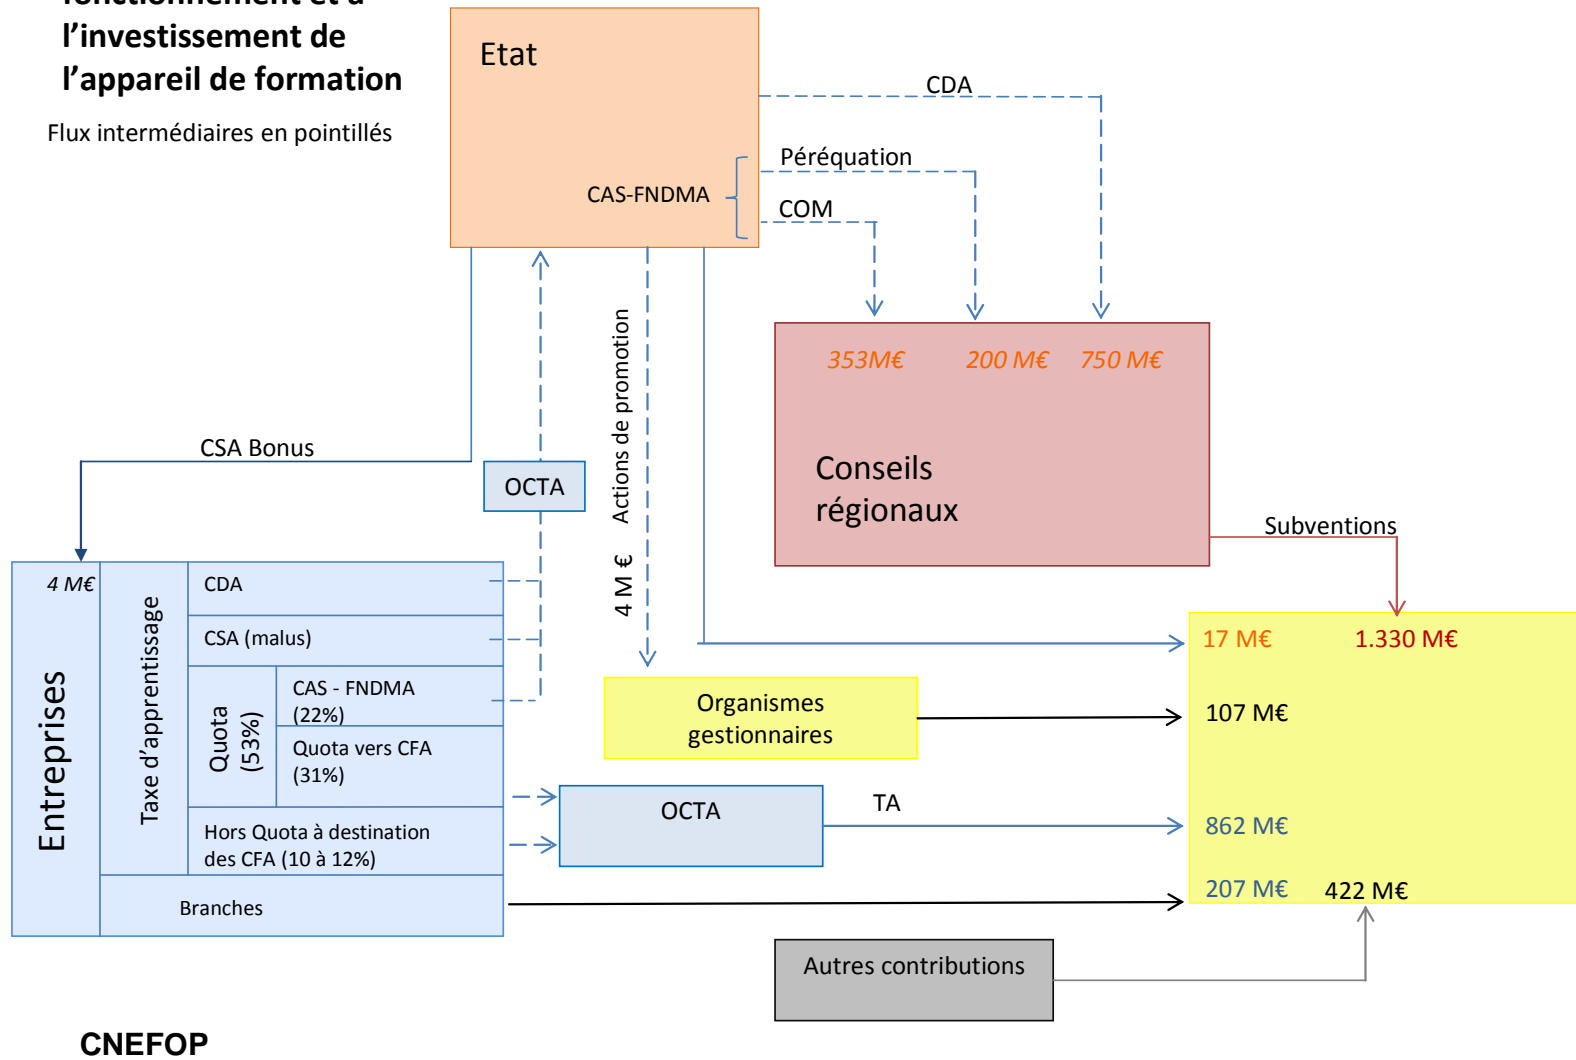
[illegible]
l'investissement de
l'appareil de formation

Flux intermédiaires en pointillés

Etat

CAS-FNDMA

CDA

Péréquation

COM

353M€ 200 M€ 750 M€

Conseils régionaux

Subventions

CSA Bonus

OCTA

Actions de promotion

4 M €

Entreprises

4 M€

Taxe d'apprentissage

CDA

CSA (malus)

Quota (53%)

CAS - FNDMA (22%)

Quota vers CFA (31%)

Hors Quota à destination des CFA (10 à 12%)

Branches

Organismes gestionnaires

OCTA

TA

17 M€ 1.330 M€

107 M€

862 M€

207 M€ 422 M€

Autres contributions

CNEFOP